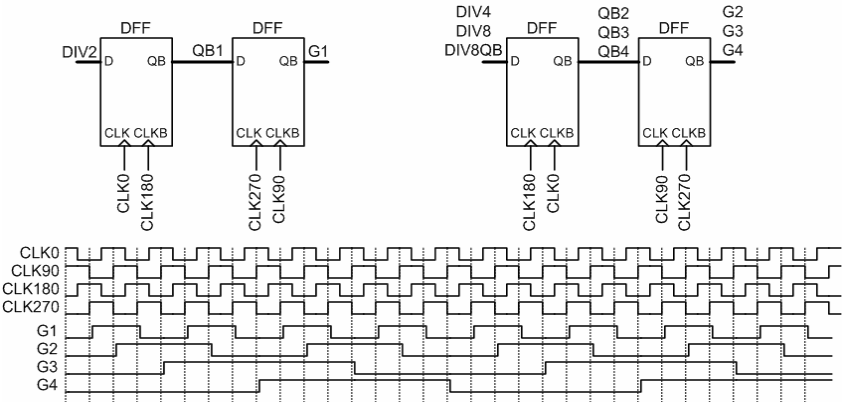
DFF
DIV2 D QB
CLK CLKB
CLK0 CLK180
QB1
DFF
D QB G1
CLK CLKB
CLK270 CLK90

DIV4
DIV8
DIV8QB
DFF
D QB
CLK CLKB
CLK180 CLK0
QB2
QB3
QB4
DFF
D QB
CLK CLKB
CLK90 CLK270
G2
G3
G4

CLK0
CLK90
CLK180
CLK270
G1
G2
G3
G4